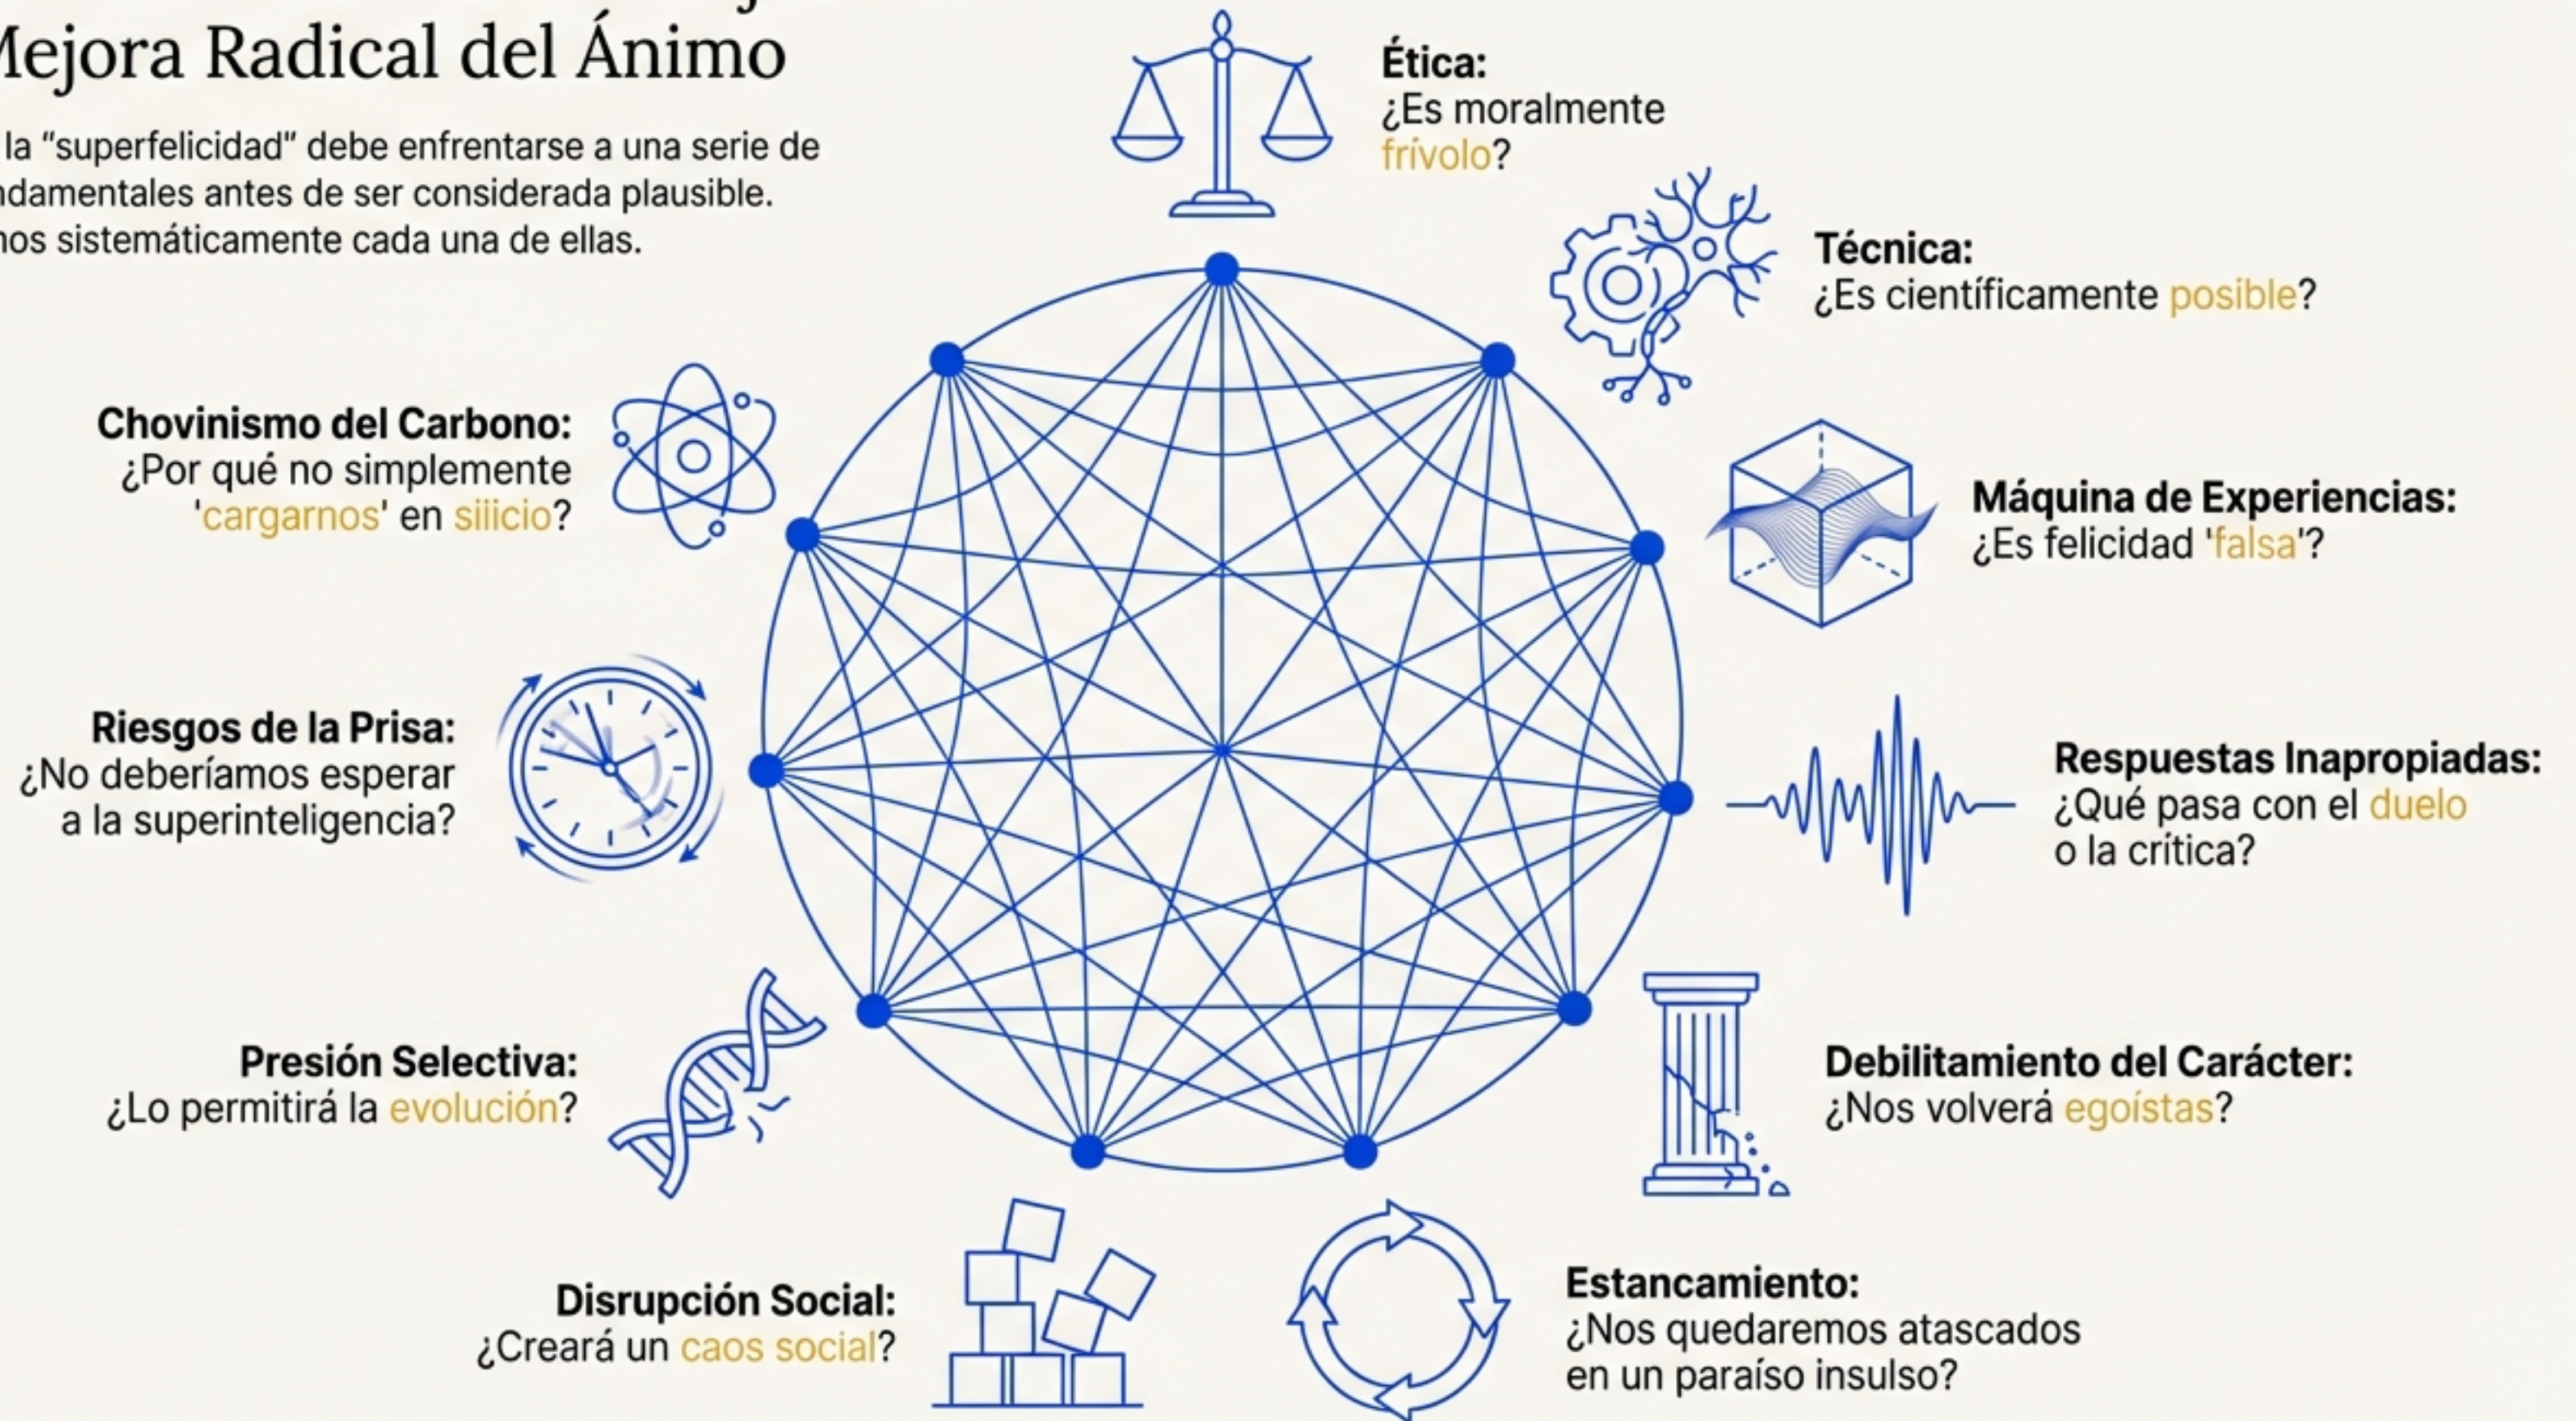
Mejora Radical del Ánimo

la "superfelicidad" debe enfrentarse a una serie de ndamentales antes de ser considerada plausible. nos sistemáticamente cada una de ellas.

Ética:
¿Es moralmente frívolo?

Técnica:
¿Es científicamente posible?

Chovinismo del Carbono:
¿Por qué no simplemente 'cargarnos' en silicio?

Máquina de Experiencias:
¿Es felicidad 'falsa'?

Riesgos de la Prisa:
¿No deberíamos esperar a la superinteligencia?

Respuestas Inapropiadas:
¿Qué pasa con el duelo o la crítica?

Presión Selectiva:
¿Lo permitirá la evolución?

Debilitamiento del Carácter:
¿Nos volverá egoístas?

Disrupción Social:
¿Creará un caos social?

Estancamiento:
¿Nos quedaremos atascados en un paraíso insulso?